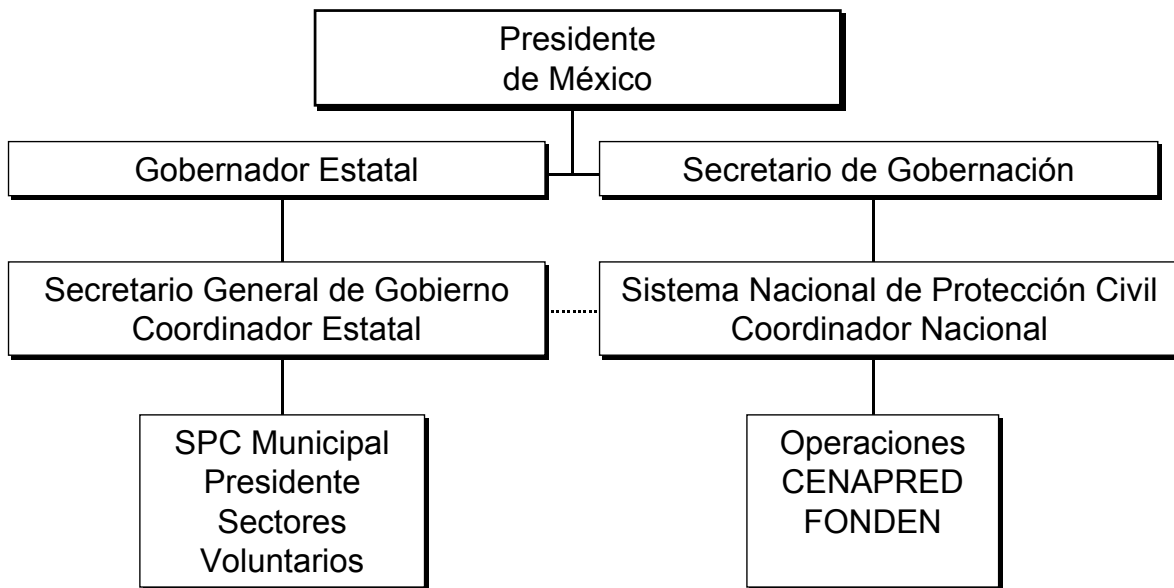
Presidente de México

Gobernador Estatal

Secretario de Gobernación

Secretario General de Gobierno
Coordinador Estatal

Sistema Nacional de Protección Civil
Coordinador Nacional

SPC Municipal
Presidente
Sectores
Voluntarios

Operaciones
CENAPRED
FONDEN